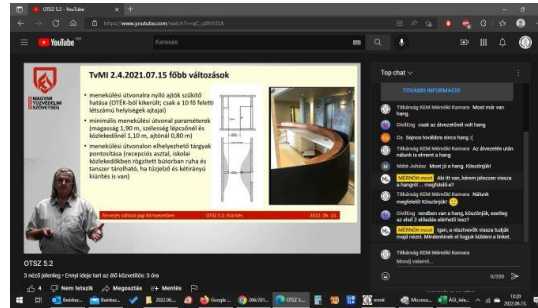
OTSZ 5.2 - YouTube

https://www.youtube.com/watch?v=qC_u0hWISA

YouTube HU

Keresés

TvMI 2.4.2021.07.15 főbb változások

MAGYAR TŰZVÉDELMI SZÖVETSÉG

• menekülési útvonalra nyíló ajtók szűkítő hatása (OTÉK-ból kikerült; csak a 10 fő feletti létszámú helyiségek ajtaja)

• minimális menekülési útvonal paraméterek (magasság 1,90 m, szélesség lépcsőnél és közlekedőnél 1,10 m, ajtónál 0,80 m)

• menekülési útvonalon elhelyezhető tárgyak pontosítása (recepciós asztal, iskolai közlekedőkben rögzített bútorban ruha és tanszer tárolható, ha tűzjelző és kiürítési is van)

Tervezés védővel jogi környezetben

OTSZ 5.2 Kiürítés

2022. 06. 15.

OTSZ 5.2

3 néző jelenleg • Ennyi ideje tart az élő közvetítés: 3 óra

Nem tetszik · Megosztás · Mentés

Top chat

TOVÁBBI INFORMÁCIÓ

Tiltkámság KEM Mérnöki Kamara Most már van hang.

GívEng csak az átvezetésel volt hang

Cs Sajnos továbbra sincs hang :(

Tiltkámság KEM Mérnöki Kamara Az átvezetés után nálunk is elment a hang

Mátó Juhász Most jó a hang. Köszönjük!

MÉRNÖK record Aki itt van, kérem jelezzen vissza a hangról ... megfelelő-e?

Tiltkámság KEM Mérnöki Kamara Nálunk megfelelő! Köszönjük!

GívEng rendben van a hang, köszönjük, esetleg az első 2 előadás elérhető lesz?

MÉRNÖK record Igen, a résztvevők vissza tudják majd nézni. Mindenkinek el fogjuk küldeni a linket.

Tiltkámság KEM Mérnöki Kamara

Mondj valamit...

0/200

Beállítás... 2022.06. Google... OTSZ 5... Microso...

12:20
2022.06.15.